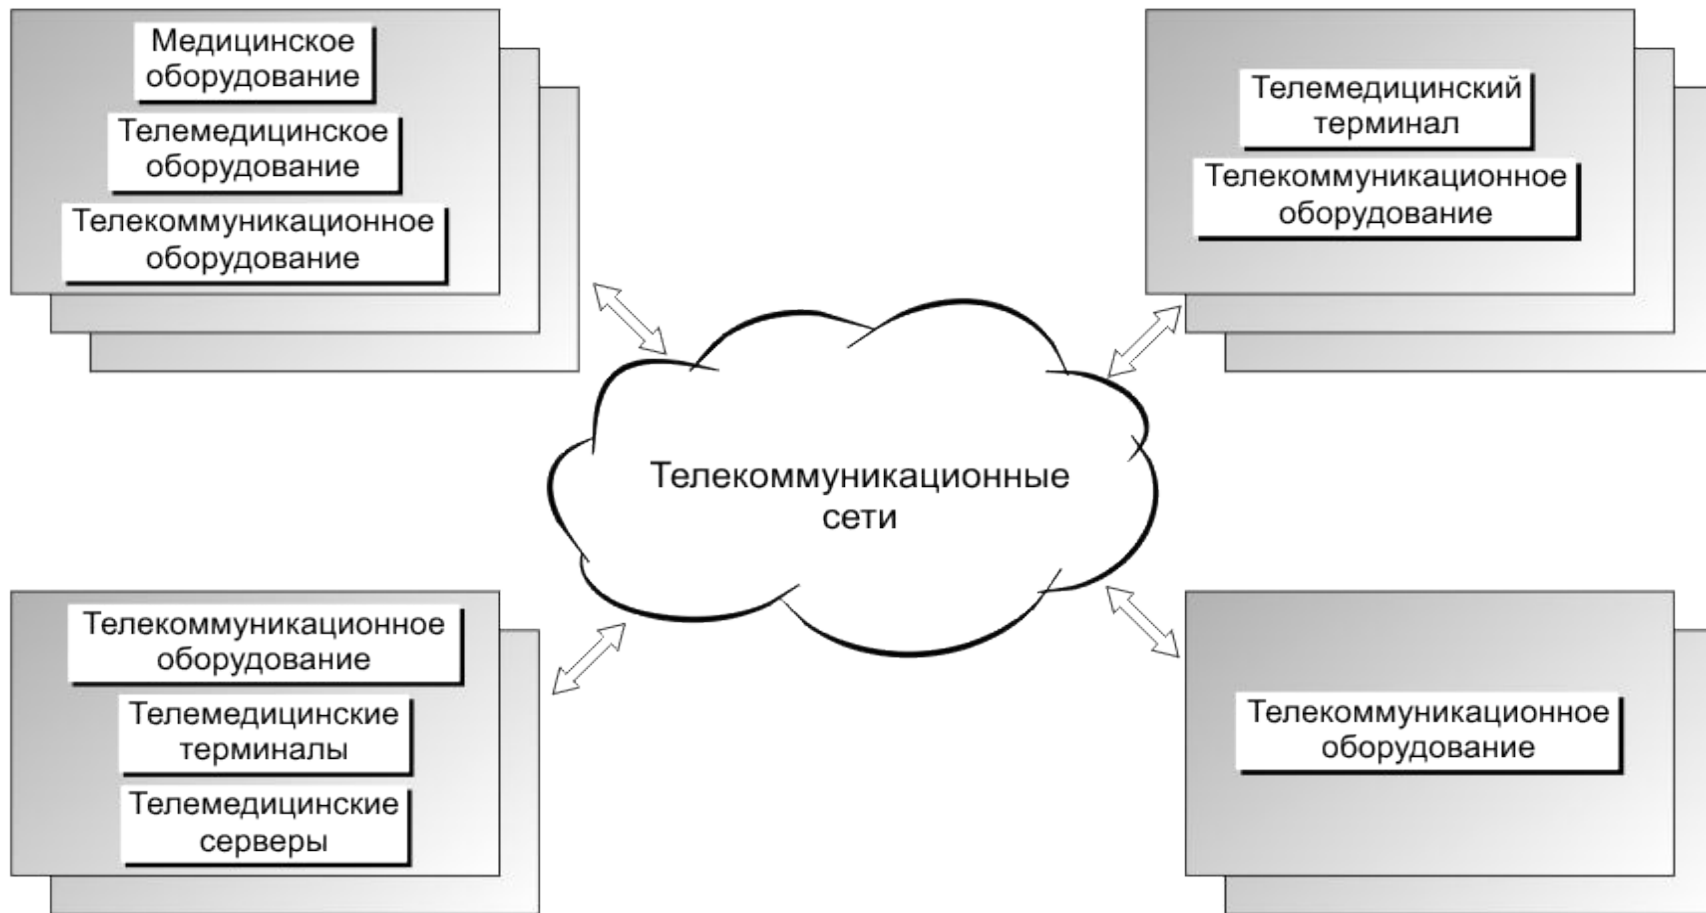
Медицинское оборудование

Телемедицинское оборудование

Телекоммуникационное оборудование

Телемедицинский терминал

Телекоммуникационное оборудование

Телекоммуникационные сети

Телекоммуникационное оборудование

Телемедицинские терминалы

Телемедицинские серверы

Телекоммуникационное оборудование